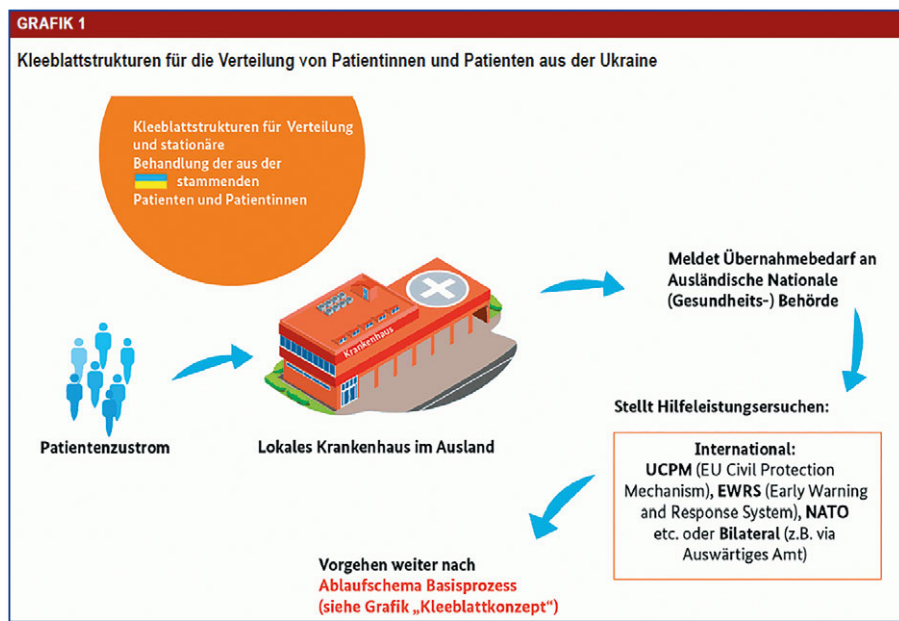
GRAFIK 1

Kleeblattstrukturen für die Verteilung von Patientinnen und Patienten aus der Ukraine

Kleeblattstrukturen für Verteilung und stationäre Behandlung der aus der stammenden Patienten und Patientinnen

Krankenhaus

Patientenzustrom

Lokales Krankenhaus im Ausland

Meldet Übernahmebedarf an Ausländische Nationale (Gesundheits-) Behörde

Stellt Hilfeleistungsersuchen:

International:
UCPM (EU Civil Protection Mechanism), EWRS (Early Warning and Response System), NATO etc. oder Bilateral (z.B. via Auswärtiges Amt)

Vorgehen weiter nach
Ablaufschema Basisprozess
(siehe Grafik „Kleeblattkonzept“)